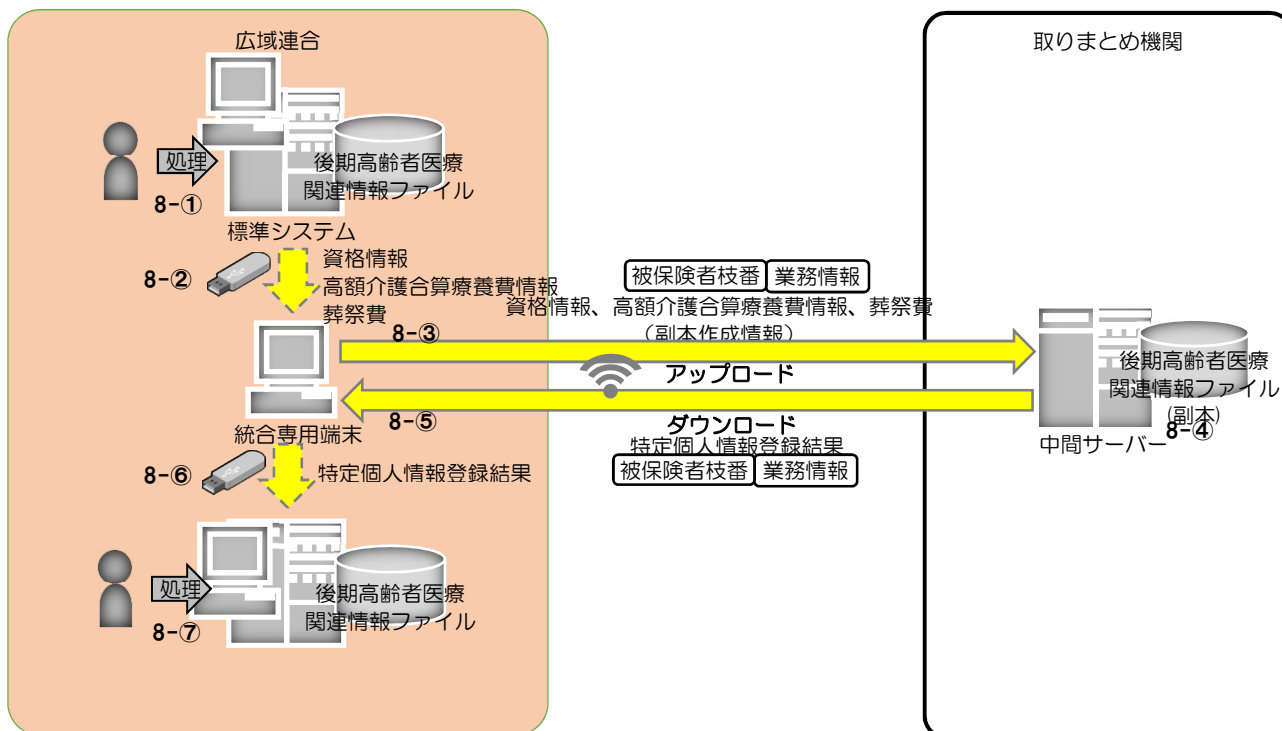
広域連合

処理

後期高齢者医療
関連情報ファイル

8-①

標準システム

8-②

資格情報
高額介護合算療養費情報
葬祭費

8-③

統合専用端末

8-⑤

8-⑥

特定個人情報登録結果

処理

後期高齢者医療
関連情報ファイル

8-⑦

被保険者枝番 業務情報
資格情報、高額介護合算療養費情報、葬祭費
（副本作成情報）

アップロード

ダウンロード
特定個人情報登録結果
被保険者枝番 業務情報

取りまとめ機関

後期高齢者医療
関連情報ファイル
(副本)

8-④

中間サーバー